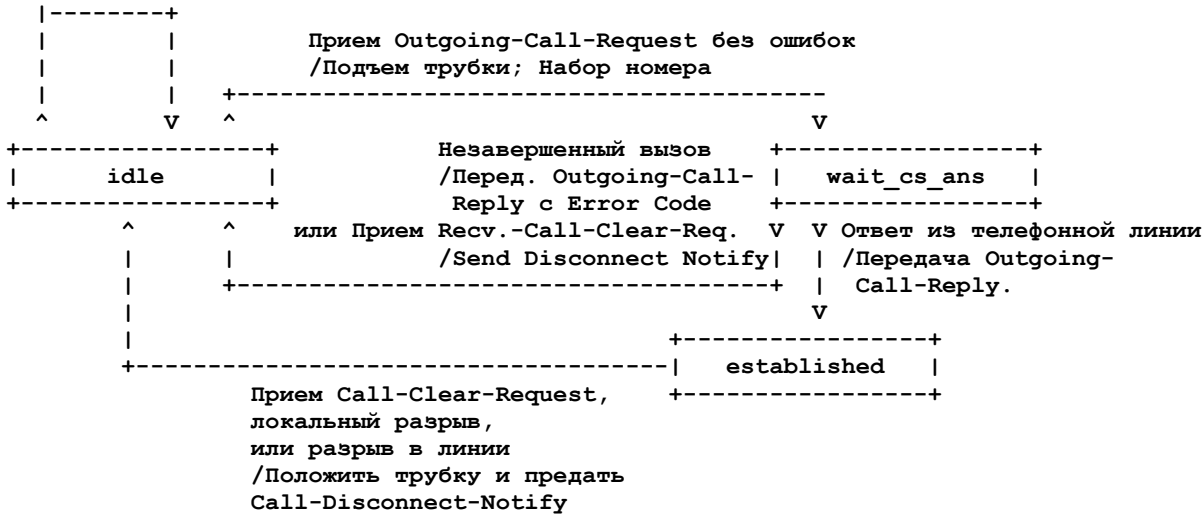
Прием Outgoing-Call-Request без ошибок
/Подъем трубки; Набор номера

idle

Незавершенный вызов
/Перед. Outgoing-Call-Reply с Error Code
или Прием Recv.-Call-Clear-Req.
/Send Disconnect Notify

wait_cs_ans

Ответ из телефонной линии
/Передача Outgoing-Call-Reply.

established

Прием Call-Clear-Request,
локальный разрыв,
или разрыв в линии
/Положить трубку и предать
Call-Disconnect-Notify